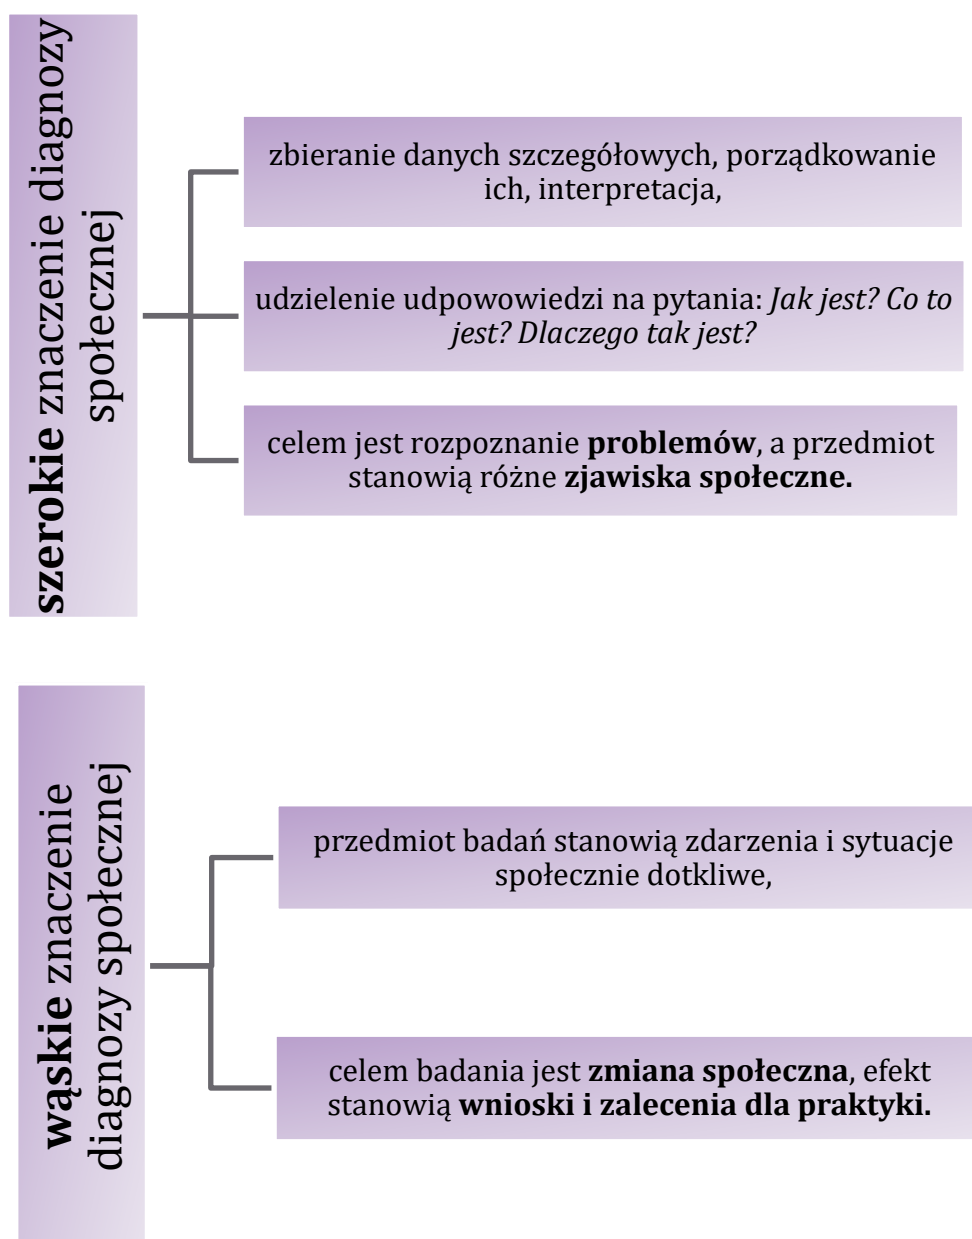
**szerokie** znaczenie diagnozy społecznej

zbieranie danych szczegółowych, porządkowanie ich, interpretacja,

udzielenie udpowowiedzi na pytania: *Jak jest? Co to jest? Dlaczego tak jest?*

celem jest rozpoznanie **problemów**, a przedmiot stanowią różne **zjawiska społeczne.**

**wąskie** znaczenie diagnozy społecznej

przedmiot badań stanowią zdarzenia i sytuacje społecznie dotkliwe,

celem badania jest **zmiana społeczna**, efekt stanowią **wnioski i zalecenia dla praktyki.**